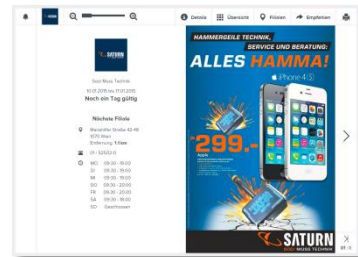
Details Übersicht Filialen Empfehlen

SATURN

Geil Muss Technik
10.01.2015 bis 11.01.2015
Noch ein Tag gültig

Nächste Filiale
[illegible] Straße 42-48
1070 Wien
Entfernung: 1.1 km
01 - 523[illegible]
MO 09:30 - 19:00
DI 09:30 - 19:00
MI 09:30 - 19:00
DO 09:30 - 19:00
FR 09:30 - 20:00
SA 09:30 - 18:00
SO Geschlossen

HAMMERGEILE TECHNIK, SERVICE UND BERATUNG:
ALLES HAMMA!
iPhone 4S
299.-
Apple
SATURN
GEIL MUSS TECHNIK
01 - 15